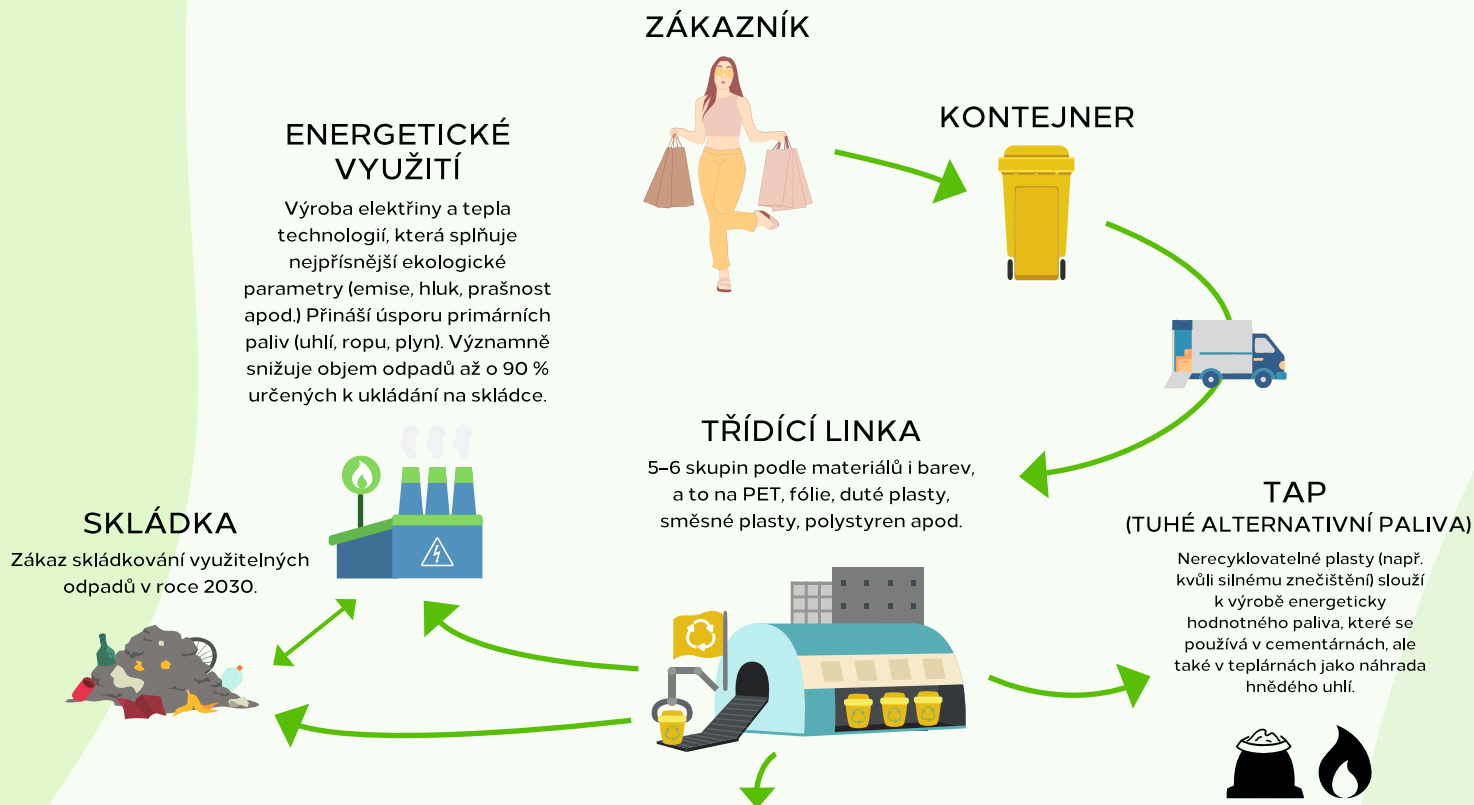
ZÁKAZNÍK

KONTEJNER

ENERGETICKÉ VYUŽITÍ

Výroba elektřiny a tepla technologií, která splňuje nejpřísnější ekologické parametry (emise, hluk, prašnost apod.) Přináší úsporu primárních paliv (uhlí, ropu, plyn). Významně snižuje objem odpadů až o 90 % určených k ukládání na skládce.

TŘÍDÍCÍ LINKA

5–6 skupin podle materiálů i barev, a to na PET, fólie, duté plasty, směsné plasty, polystyren apod.

SKLÁDKA

Zákaz skládkování využitelných odpadů v roce 2030.

TAP
(TUHÉ ALTERNATIVNÍ PALIVA)

Nerecyklovatelné plasty (např. kvůli silnému znečištění) slouží k výrobě energeticky hodnotného paliva, které se používá v cementárnách, ale také v teplárnách jako náhrada hnědého uhlí.